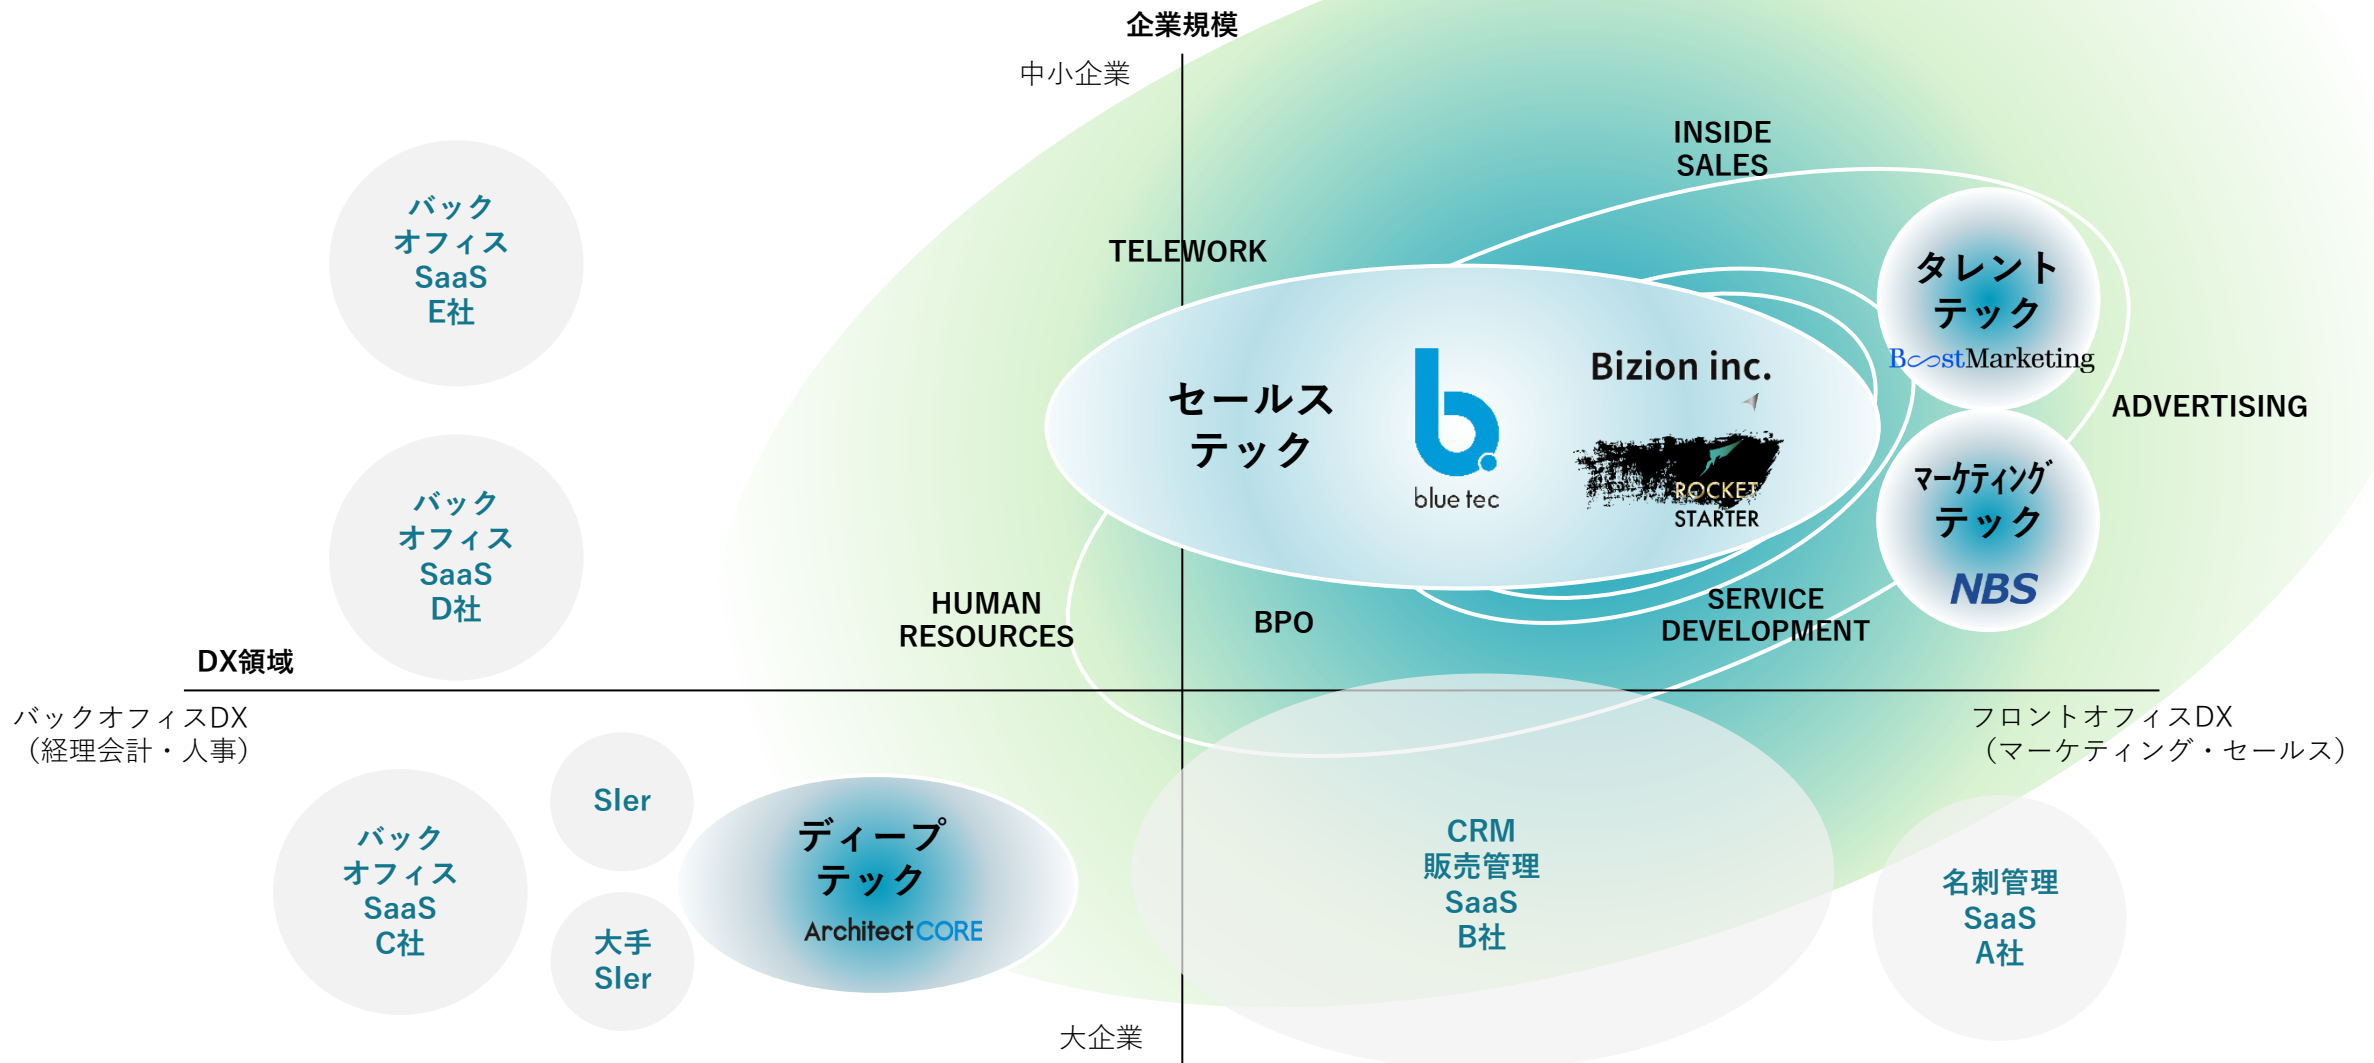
企業規模

中小企業

バック
オフィス
SaaS
E社

INSIDE
SALES

TELEWORK

タレント
テック
BoostMarketing

セールス
テック

blue tec

Bizion inc.

ROCKET
STARTER

ADVERTISING

バック
オフィス
SaaS
D社

マーケティング
テック
NBS

HUMAN
RESOURCES

BPO

SERVICE
DEVELOPMENT

DX領域

バックオフィスDX
（経理会計・人事）

フロントオフィスDX
（マーケティング・セールス）

SIer

バック
オフィス
SaaS
C社

ディープ
テック
ArchitectCORE

大手
SIer

CRM
販売管理
SaaS
B社

名刺管理
SaaS
A社

大企業